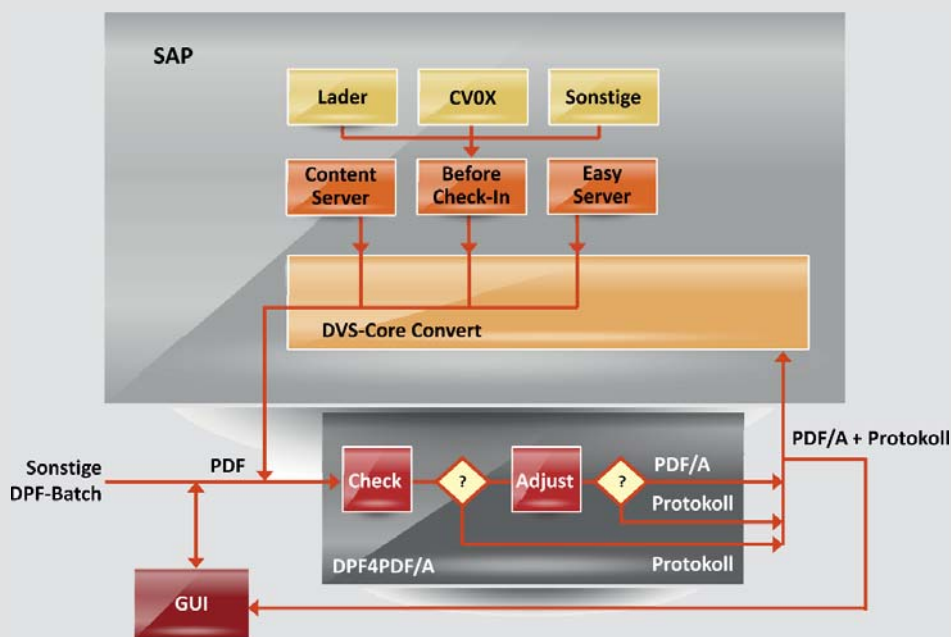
SAP

Lader

CV0X

Sonstige

Content Server

Before Check-In

Easy Server

DVS-Core Convert

Sonstige DPF-Batch

PDF

Check

?

Adjust

?

PDF/A

Protokoll

Protokoll

DPF4PDF/A

PDF/A + Protokoll

GUI